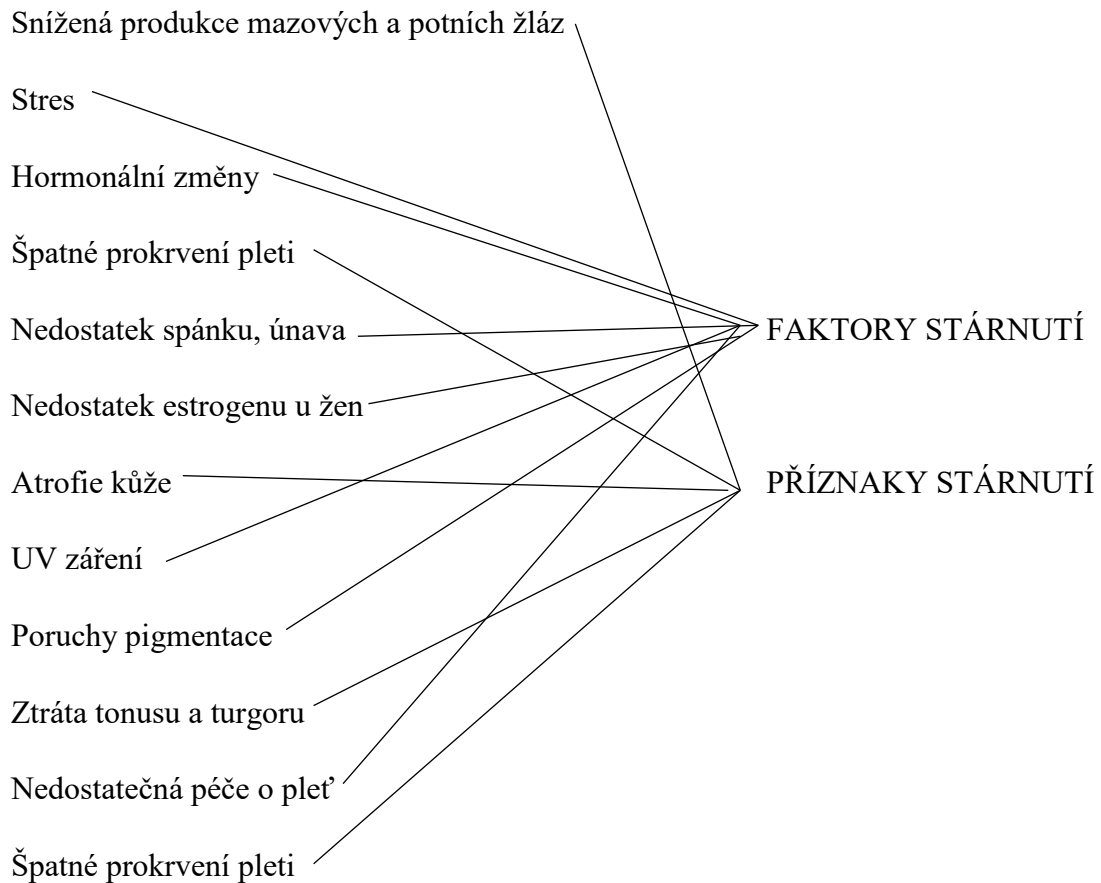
Snížená produkce mazových a potních žláz

Stres

Hormonální změny

Špatné prokrvení pleti

Nedostatek spánku, únava

Nedostatek estrogenu u žen

Atrofie kůže

UV záření

Poruchy pigmentace

Ztráta tonusu a turgoru

Nedostatečná péče o pleť

Špatné prokrvení pleti

FAKTORY STÁRNUTÍ

PŘÍZNAKY STÁRNUTÍ